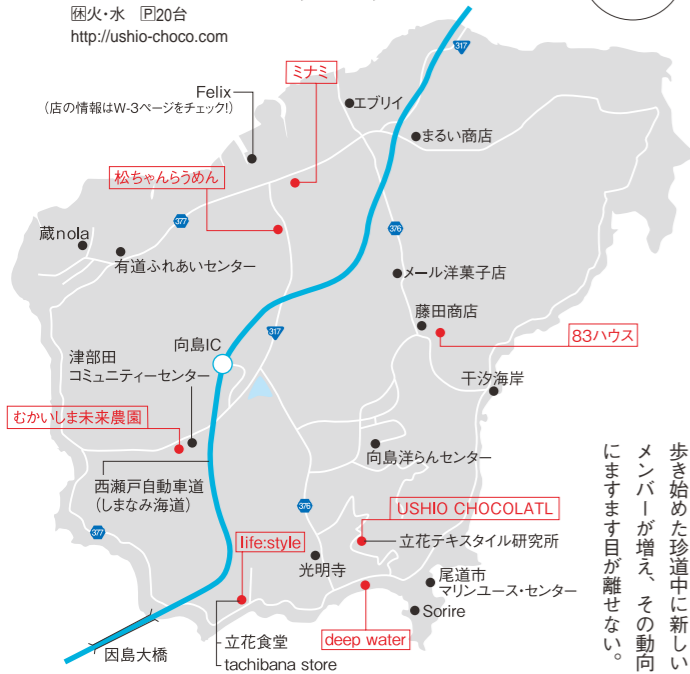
休火・水 P20台
http://ushio-choco.com

Felix
(店の情報はW-3ページをチェック!)

ミナミ
エブリイ
317
まるい商店
松ちゃんらうめん
377
376
蔵nola
有道ふれあいセンター
メール洋菓子店
藤田商店
83ハウス
向島IC
317
津部田
コミュニティーセンター
干汐海岸
むかいしま未来農園
向島洋らんセンター
西瀬戸自動車道
(しまなみ海道)
376
USHIO CHOCOLATL
377
life:style
立花テキスタイル研究所
光明寺
尾道市
マリンユース・センター
Sorire
deep water
因島大橋
立花食堂
tachibana store

歩き始めた珍道中に新しいメンバーが増え、その動向にますます目が離せない。